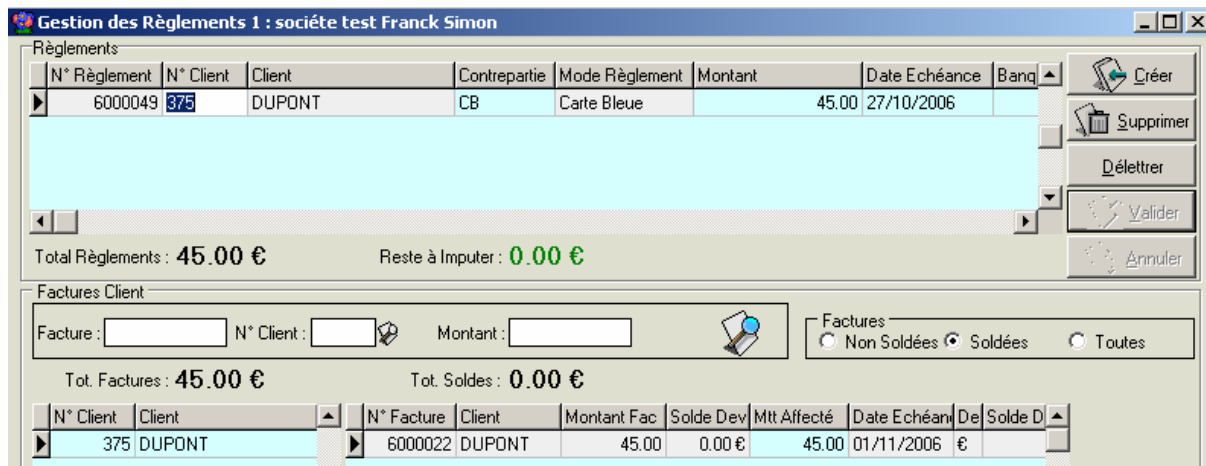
Gestion des Règlements 1 : sociéte test Franck Simon

Règlements

| N° Règlement | N° Client | Client | Contrepartie | Mode Règlement | Montant | Date Echéance | Banq |
|---|---|---|---|---|---|---|---|
| 6000049 | 375 | DUPONT | CB | Carte Bleue | 45.00 | 27/10/2006 | |

Créer

Supprimer

Délettrer

Valider

Annuler

Total Règlements : 45.00 €

Reste à Imputer : 0.00 €

Factures Client

Facure :

N° Client :

Montant :

Factures

Non Soldées

Soldées

Toutes

Tot. Factures : 45.00 €

Tot. Soldes : 0.00 €

| N° Client | Client |
|---|---|
| 375 | DUPONT |

| N° Facture | Client | Montant Fac | Solde Dev | Mtt Affecté | Date Echéan | De | Solde D |
|---|---|---|---|---|---|---|---|
| 6000022 | DUPONT | 45.00 | 0.00 € | 45.00 | 01/11/2006 | € | |